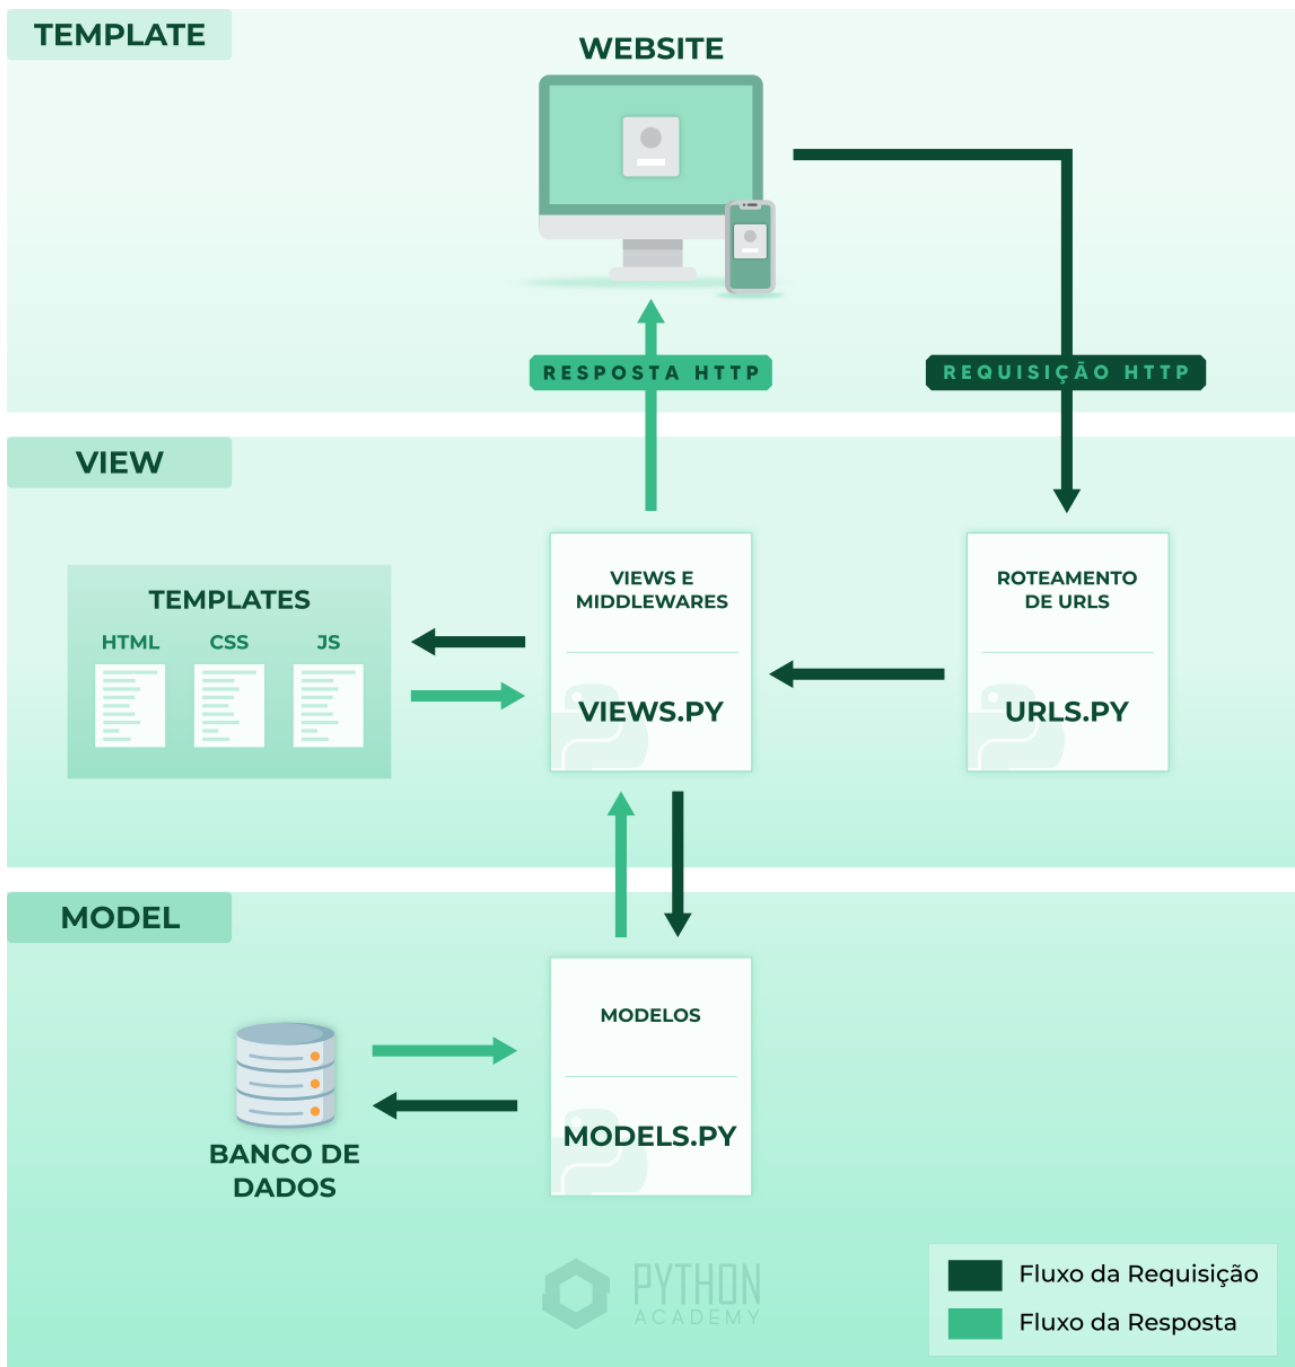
TEMPLATE

WEBSITE

RESPOSTA HTTP

REQUISIÇÃO HTTP

VIEW

TEMPLATES
HTML CSS JS

VIEWS E MIDDLEWARES
VIEWS.PY

ROTEAMENTO DE URLS
URLS.PY

MODEL

BANCO DE DADOS

MODELOS
MODELS.PY

PYTHON ACADEMY

Fluxo da Requisição
Fluxo da Resposta